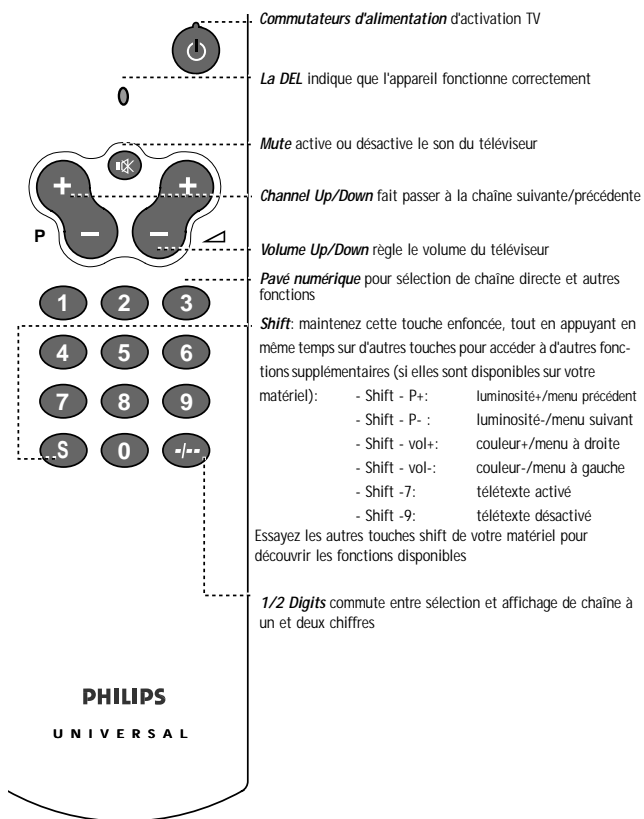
+
+
P
–
–
1
2
3
4
5
6
7
8
9
S
0
-/--

PHILIPS
UNIVERSAL

*Commutateurs d'alimentation* d'activation TV

*La DEL* indique que l'appareil fonctionne correctement

*Mute* active ou désactive le son du téléviseur

*Channel Up/Down* fait passer à la chaîne suivante/précédente

*Volume Up/Down* règle le volume du téléviseur

*Pavé numérique* pour sélection de chaîne directe et autres fonctions

*Shift*: maintenez cette touche enfoncée, tout en appuyant en même temps sur d'autres touches pour accéder à d'autres fonctions supplémentaires (si elles sont disponibles sur votre matériel):
- Shift - P+: luminosité+/menu précédent
- Shift - P- : luminosité-/menu suivant
- Shift - vol+: couleur+/menu à droite
- Shift - vol-: couleur-/menu à gauche
- Shift -7: télétexte activé
- Shift -9: télétexte désactivé
Essayez les autres touches shift de votre matériel pour découvrir les fonctions disponibles

*1/2 Digits* commute entre sélection et affichage de chaîne à un et deux chiffres